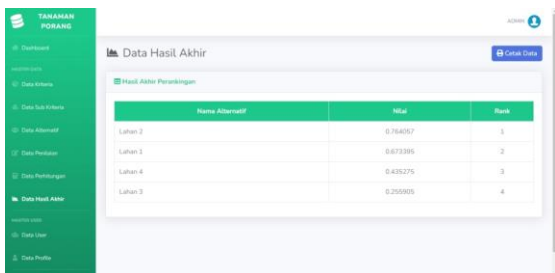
TANAMAN PORANG

Dashboard

MASTER DATA

Data Kriteria

Data Sub Kriteria

Data Alternatif

Data Penilaian

Data Perhitungan

Data Hasil Akhir

MASTER DATA

Data User

Data Profile

ADMIN

Data Hasil Akhir

Cetak Data

Hasil Akhir Perankingan

| Nama Alternatif | Nilai | Rank |
|---|---|---|
| Lahan 2 | 0.764057 | 1 |
| Lahan 1 | 0.673395 | 2 |
| Lahan 4 | 0.435275 | 3 |
| Lahan 3 | 0.255905 | 4 |